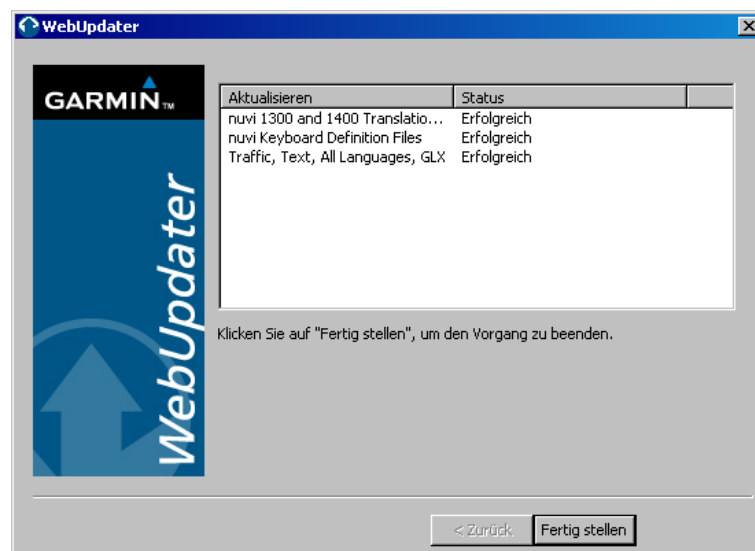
WebUpdater

GARMIN

WebUpdater

| Aktualisieren | Status |
|---|---|
| nuvi 1300 and 1400 Translatio... | Erfolgreich |
| nuvi Keyboard Definition Files | Erfolgreich |
| Traffic, Text, All Languages, GLX | Erfolgreich |

Klicken Sie auf "Fertig stellen", um den Vorgang zu beenden.

< Zurück
Fertig stellen